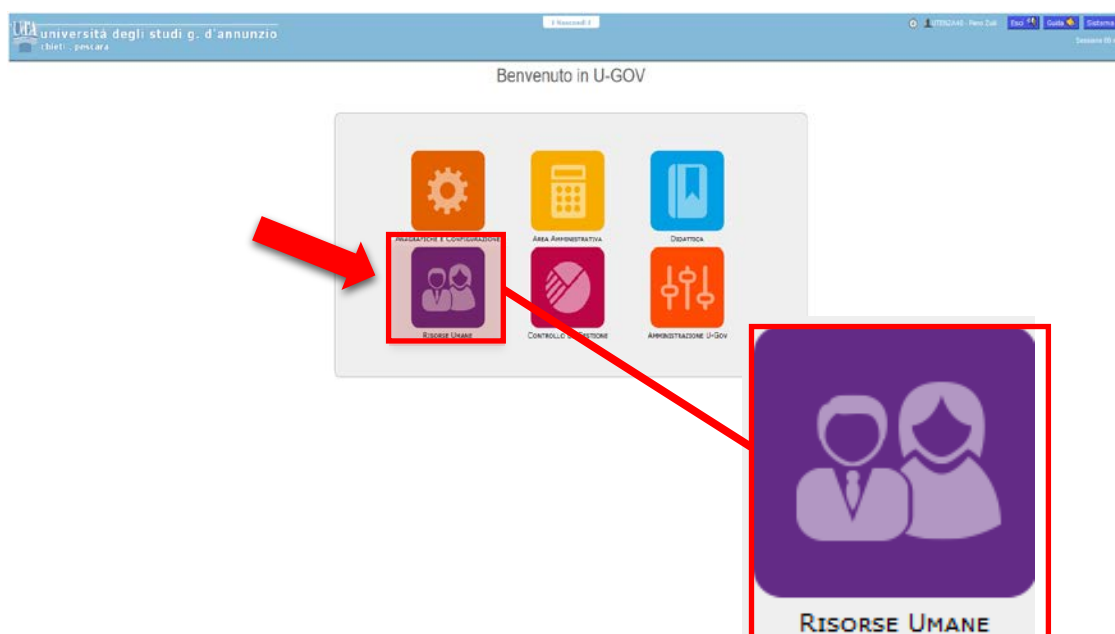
UdA università degli studi g. d'annunzio
chieti - pescara

I Nascondi I

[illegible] Esci Guida Sistema
Sessione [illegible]

Benvenuto in U-GOV

Anagrafiche e Configurazione
Area Amministrativa
Didattica
Risorse Umane
Controllo di Gestione
Amministrazione U-Gov

Risorse Umane